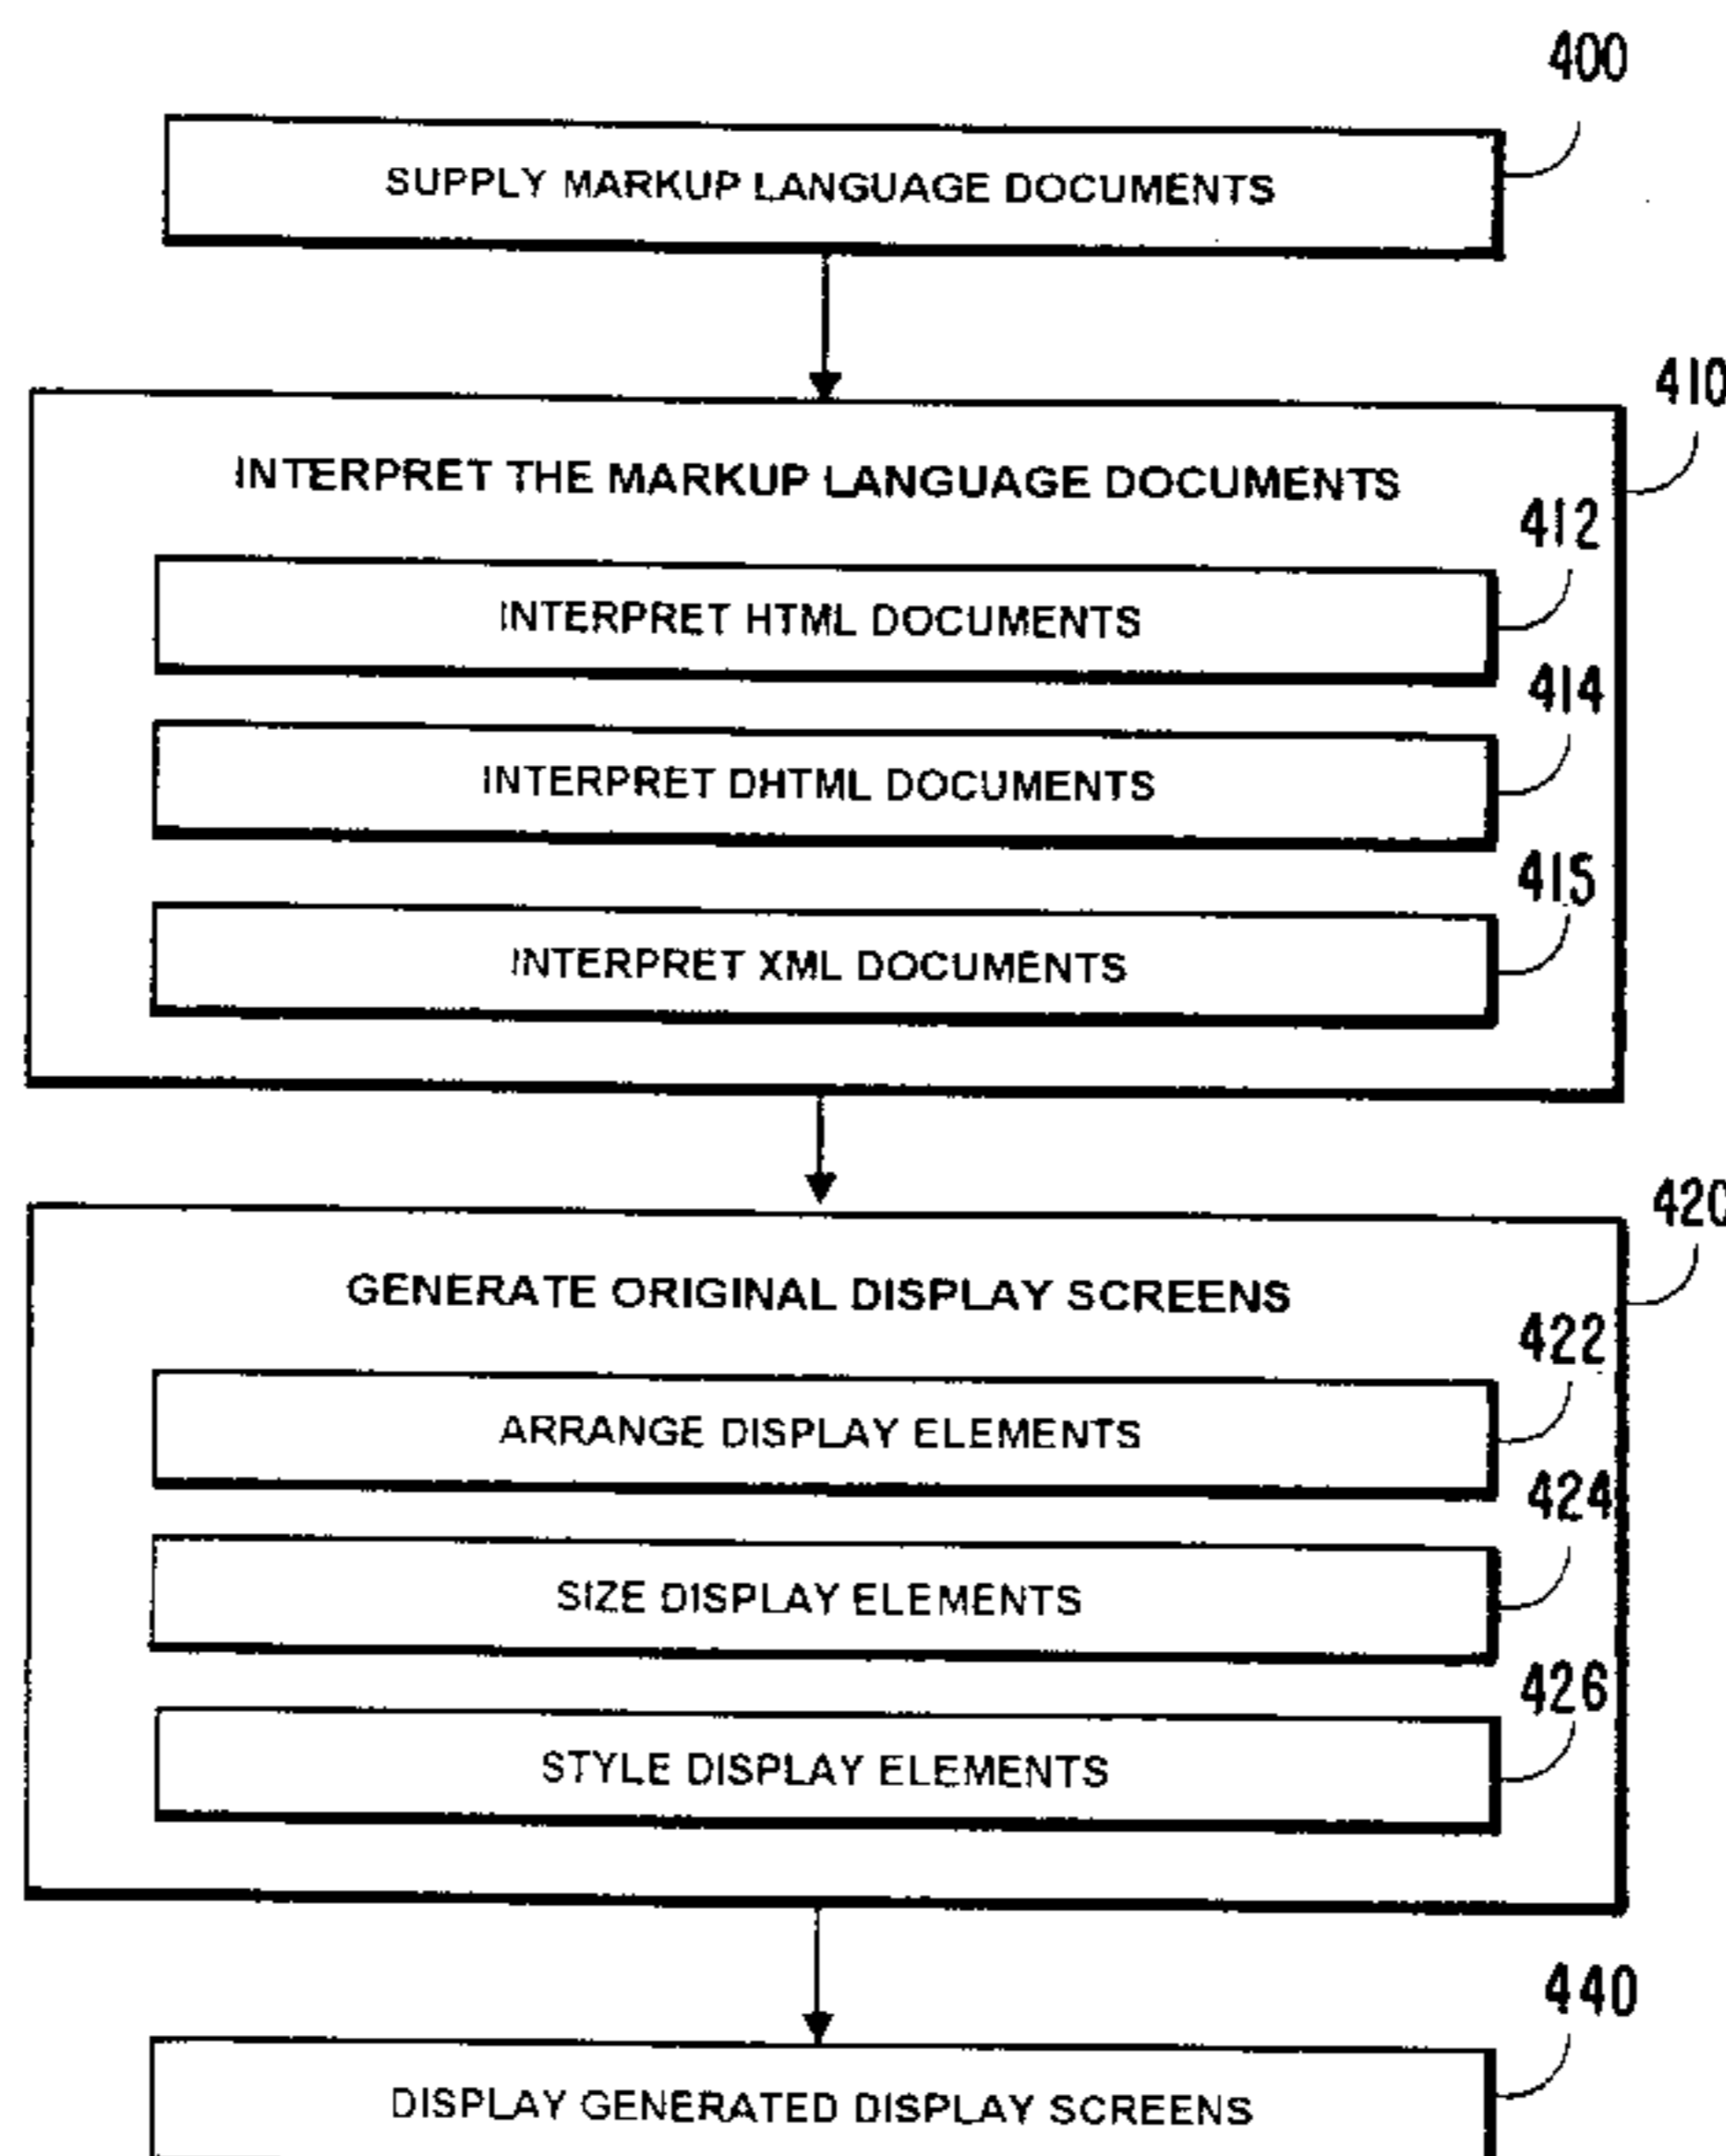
400

SUPPLY MARKUP LANGUAGE DOCUMENTS

410

INTERPRET THE MARKUP LANGUAGE DOCUMENTS

412

INTERPRET HTML DOCUMENTS

414

INTERPRET DHTML DOCUMENTS

415

INTERPRET XML DOCUMENTS

420

GENERATE ORIGINAL DISPLAY SCREENS

422

ARRANGE DISPLAY ELEMENTS

424

SIZE DISPLAY ELEMENTS

426

STYLE DISPLAY ELEMENTS

440

DISPLAY GENERATED DISPLAY SCREENS